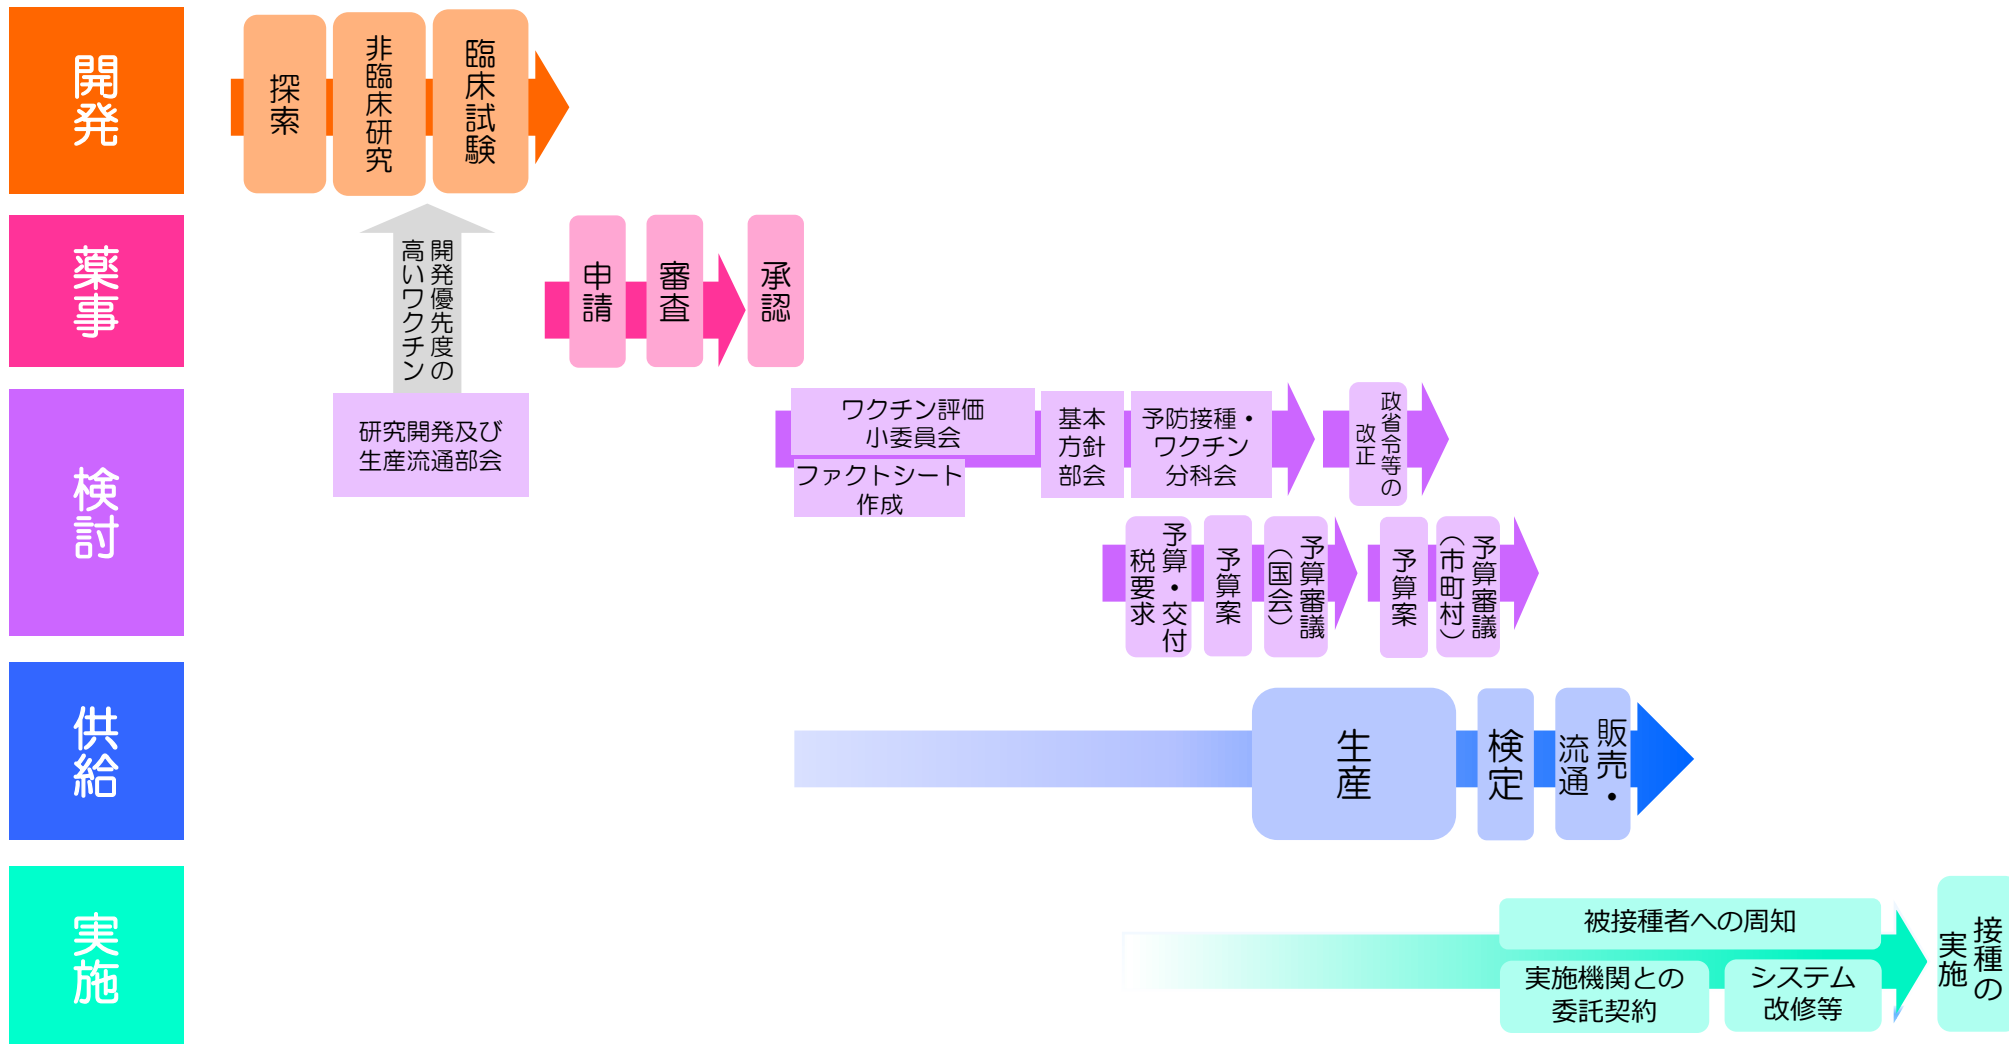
開発

探索

非臨床研究

臨床試験

薬事

開発優先度の高いワクチン

申請

審査

承認

検討

研究開発及び生産流通部会

ワクチン評価小委員会

ファクトシート作成

基本方針部会

予防接種・ワクチン分科会

政省令等の改正

予算・交付税要求

予算案

予算審議（国会）

予算案

予算審議（市町村）

供給

生産

検定

販売・流通

実施

被接種者への周知

実施機関との委託契約

システム改修等

接種の実施